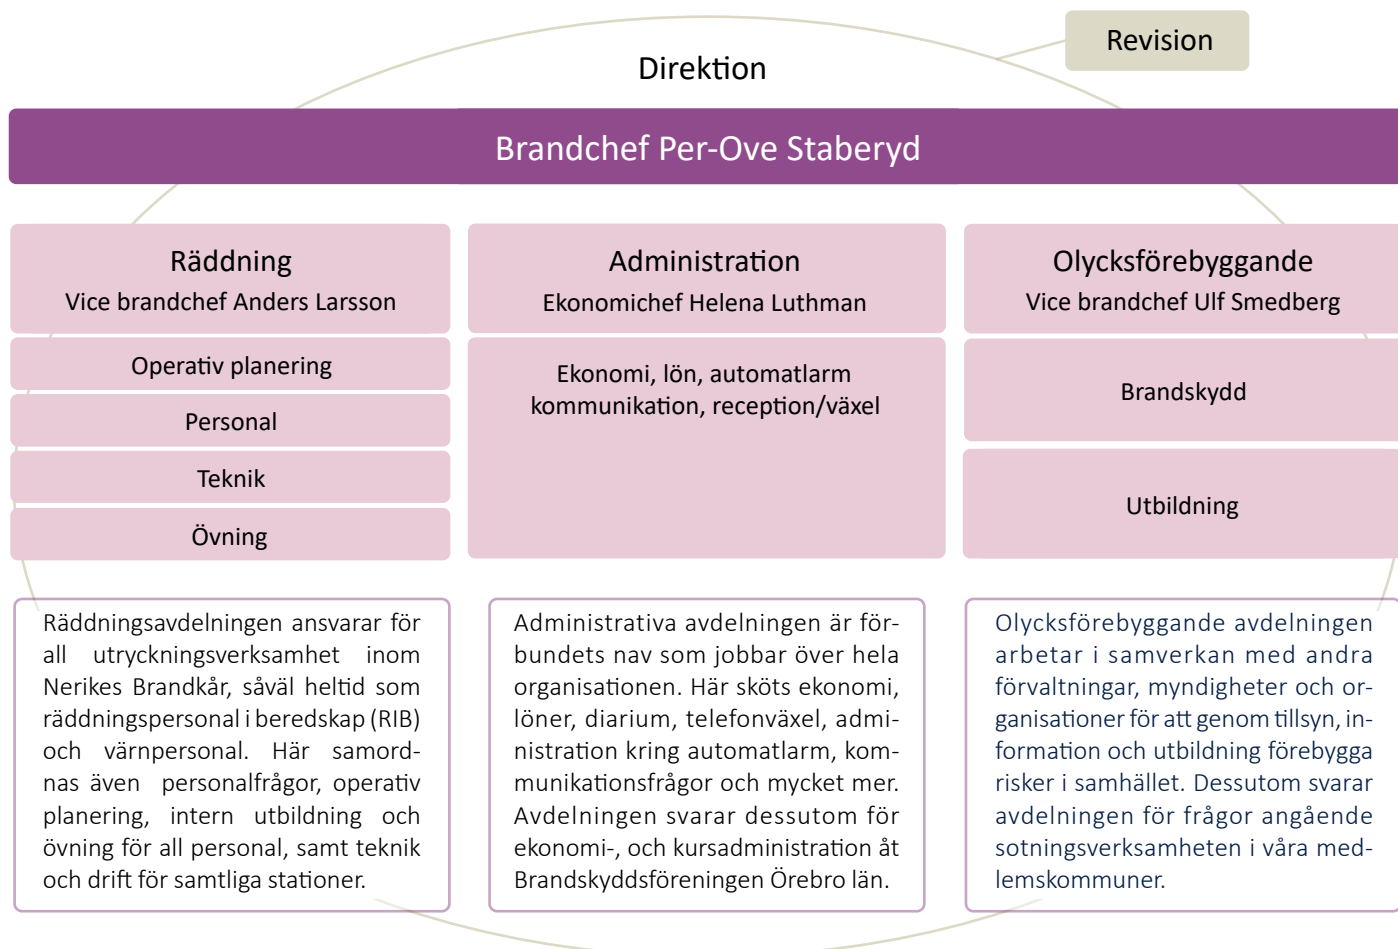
Revision

Direktion

Brandchef Per-Ove Staberyd

Räddning
Vice brandchef Anders Larsson

Operativ planering

Personal

Teknik

Övning

Administration
Ekonomichef Helena Luthman

Ekonomi, lön, automatlarm kommunikation, reception/växel

Olycksförebyggande
Vice brandchef Ulf Smedberg

Brandskydd

Utbildning

Räddningsavdelningen ansvarar för all utryckningsverksamhet inom Nerikes Brandkår, såväl heltid som räddningspersonal i beredskap (RIB) och värnpersonal. Här samordnas även personalfrågor, operativ planering, intern utbildning och övning för all personal, samt teknik och drift för samtliga stationer.

Administrativa avdelningen är förbundets nav som jobbar över hela organisationen. Här sköts ekonomi, löner, diarium, telefonväxel, administration kring automatlarm, kommunikationsfrågor och mycket mer. Avdelningen svarar dessutom för ekonomi-, och kursadministration åt Brandskyddsföreningen Örebro län.

Olycksförebyggande avdelningen arbetar i samverkan med andra förvaltningar, myndigheter och organisationer för att genom tillsyn, information och utbildning förebygga risker i samhället. Dessutom svarar avdelningen för frågor angående sotningsverksamheten i våra medlemskommuner.